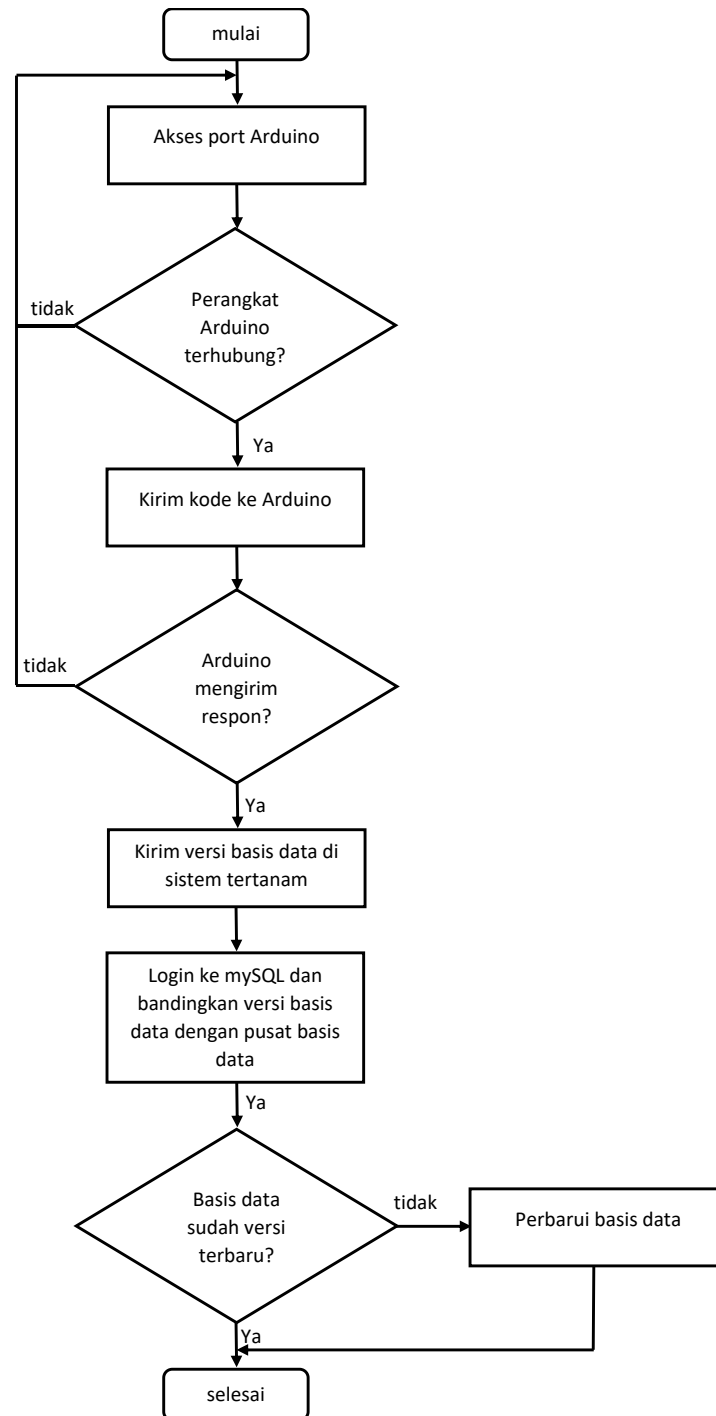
mulai

Akses port Arduino

tidak

Perangkat Arduino terhubung?

Ya

Kirim kode ke Arduino

tidak

Arduino mengirim respon?

Ya

Kirim versi basis data di sistem tertanam

Login ke mySQL dan bandingkan versi basis data dengan pusat basis data

Ya

Basis data sudah versi terbaru?

tidak

Perbarui basis data

Ya

selesai